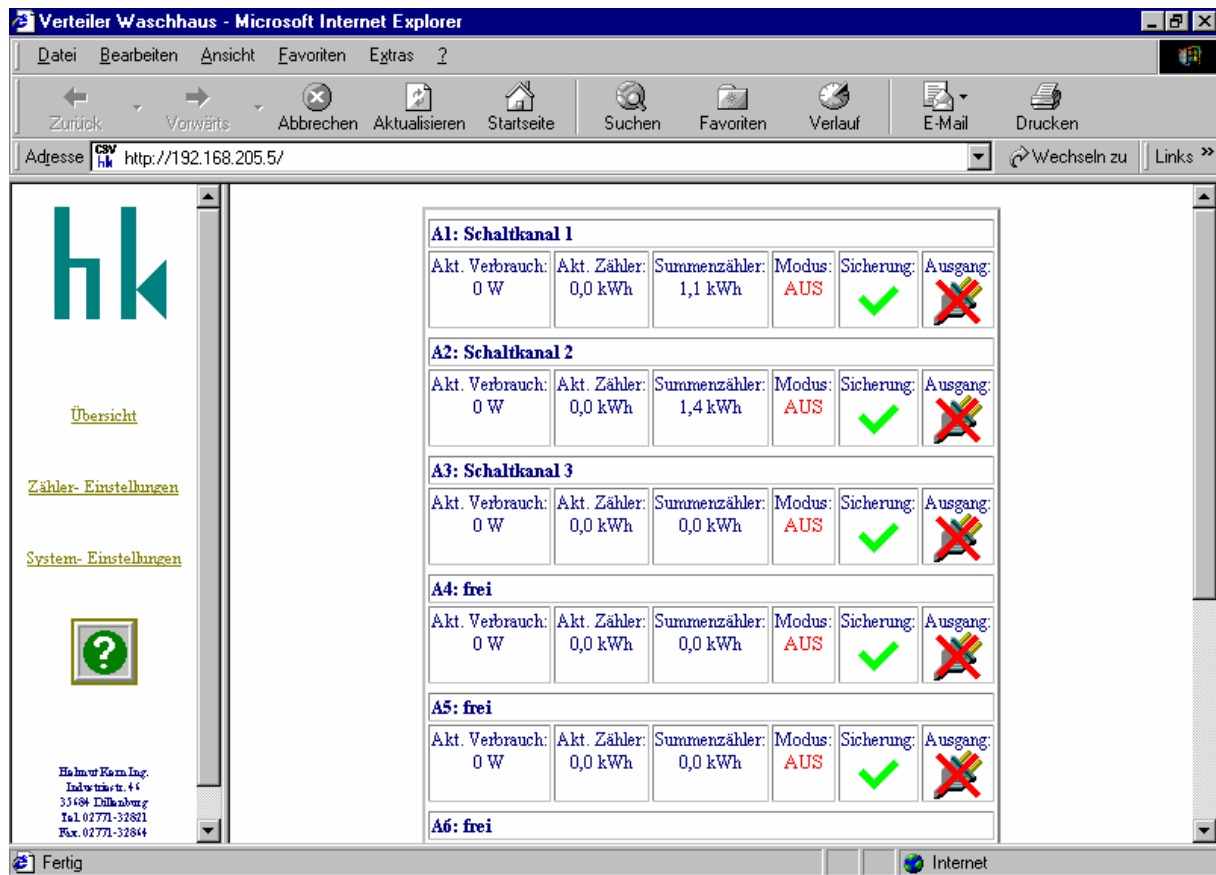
Verteiler Waschhaus - Microsoft Internet Explorer

Datei Bearbeiten Ansicht Favoriten Extras ?

Zurück Vorwärts Abbrechen Aktualisieren Startseite Suchen Favoriten Verlauf E-Mail Drucken

Adresse http://192.168.205.5/ Wechseln zu Links »

hk

Übersicht

Zähler- Einstellungen

System- Einstellungen

Helmut Kern Ing.
Industriestr. 46
35684 Dillenburg
Tel. 02771-32821
Fax. 02771-32844

A1: Schaltkanal 1

| Akt. Verbrauch: | Akt. Zähler: | Summenzähler: | Modus: | Sicherung: | Ausgang: |
|---|---|---|---|---|---|
| 0 W | 0,0 kWh | 1,1 kWh | AUS | | |

A2: Schaltkanal 2

| Akt. Verbrauch: | Akt. Zähler: | Summenzähler: | Modus: | Sicherung: | Ausgang: |
|---|---|---|---|---|---|
| 0 W | 0,0 kWh | 1,4 kWh | AUS | | |

A3: Schaltkanal 3

| Akt. Verbrauch: | Akt. Zähler: | Summenzähler: | Modus: | Sicherung: | Ausgang: |
|---|---|---|---|---|---|
| 0 W | 0,0 kWh | 0,0 kWh | AUS | | |

A4: frei

| Akt. Verbrauch: | Akt. Zähler: | Summenzähler: | Modus: | Sicherung: | Ausgang: |
|---|---|---|---|---|---|
| 0 W | 0,0 kWh | 0,0 kWh | AUS | | |

A5: frei

| Akt. Verbrauch: | Akt. Zähler: | Summenzähler: | Modus: | Sicherung: | Ausgang: |
|---|---|---|---|---|---|
| 0 W | 0,0 kWh | 0,0 kWh | AUS | | |

A6: frei

Fertig Internet